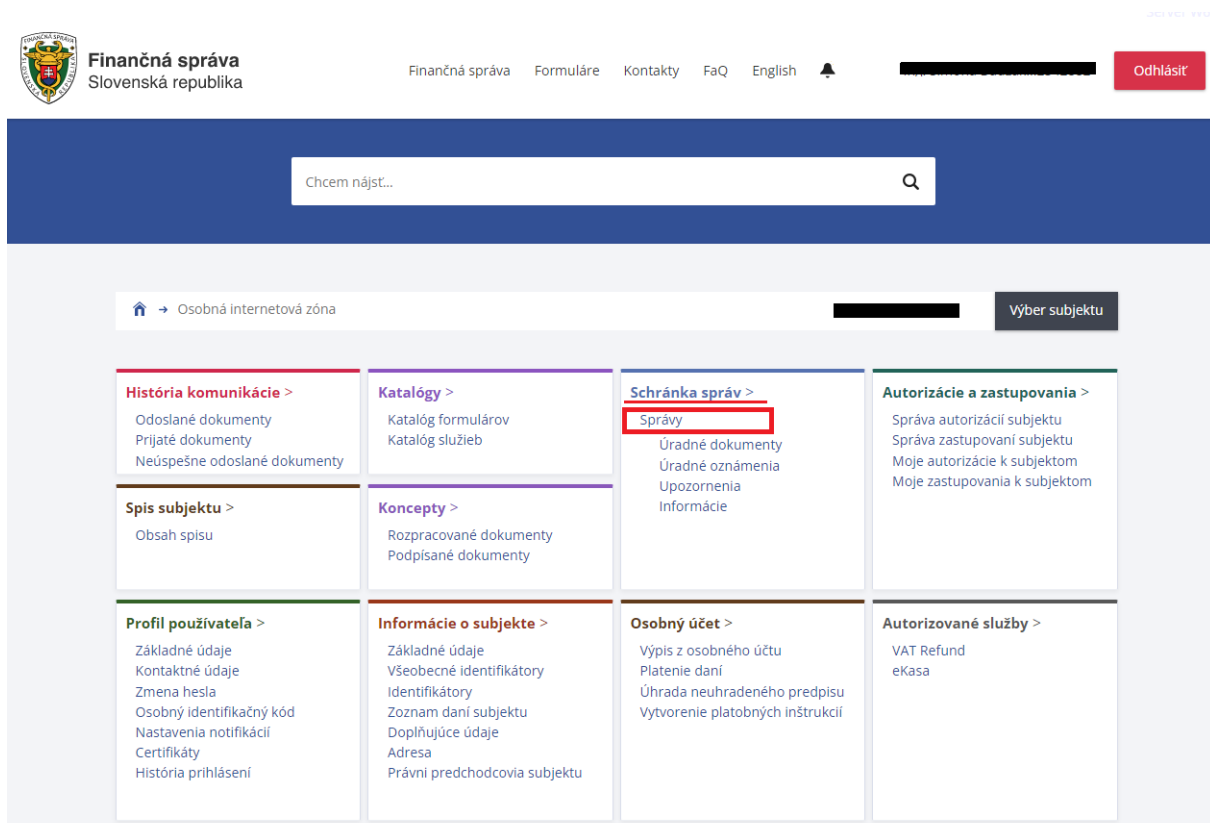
Finančná správa
Slovenská republika

Finančná správa Formuláre Kontakty FaQ English

Odhlásiť

Chcem nájsť...

Osobná internetová zóna

Výber subjektu

História komunikácie >
Odoslané dokumenty
Prijaté dokumenty
Neúspešne odoslané dokumenty

Katalógy >
Katalóg formulárov
Katalóg služieb

Schránka správ >
Správy
Úradné dokumenty
Úradné oznámenia
Upozornenia
Informácie

Autorizácie a zastupovania >
Správa autorizácií subjektu
Správa zastupovaní subjektu
Moje autorizácie k subjektom
Moje zastupovania k subjektom

Spis subjektu >
Obsah spisu

Koncepty >
Rozpracované dokumenty
Podpísané dokumenty

Profil používateľa >
Základné údaje
Kontaktné údaje
Zmena hesla
Osobný identifikačný kód
Nastavenia notifikácií
Certifikáty
História prihlásení

Informácie o subjekte >
Základné údaje
Všeobecné identifikátory
Identifikátory
Zoznam daní subjektu
Doplňujúce údaje
Adresa
Právni predchodcovia subjektu

Osobný účet >
Výpis z osobného účtu
Platenie daní
Úhrada neuhradeného predpisu
Vytvorenie platobných inštrukcií

Autorizované služby >
VAT Refund
eKasa